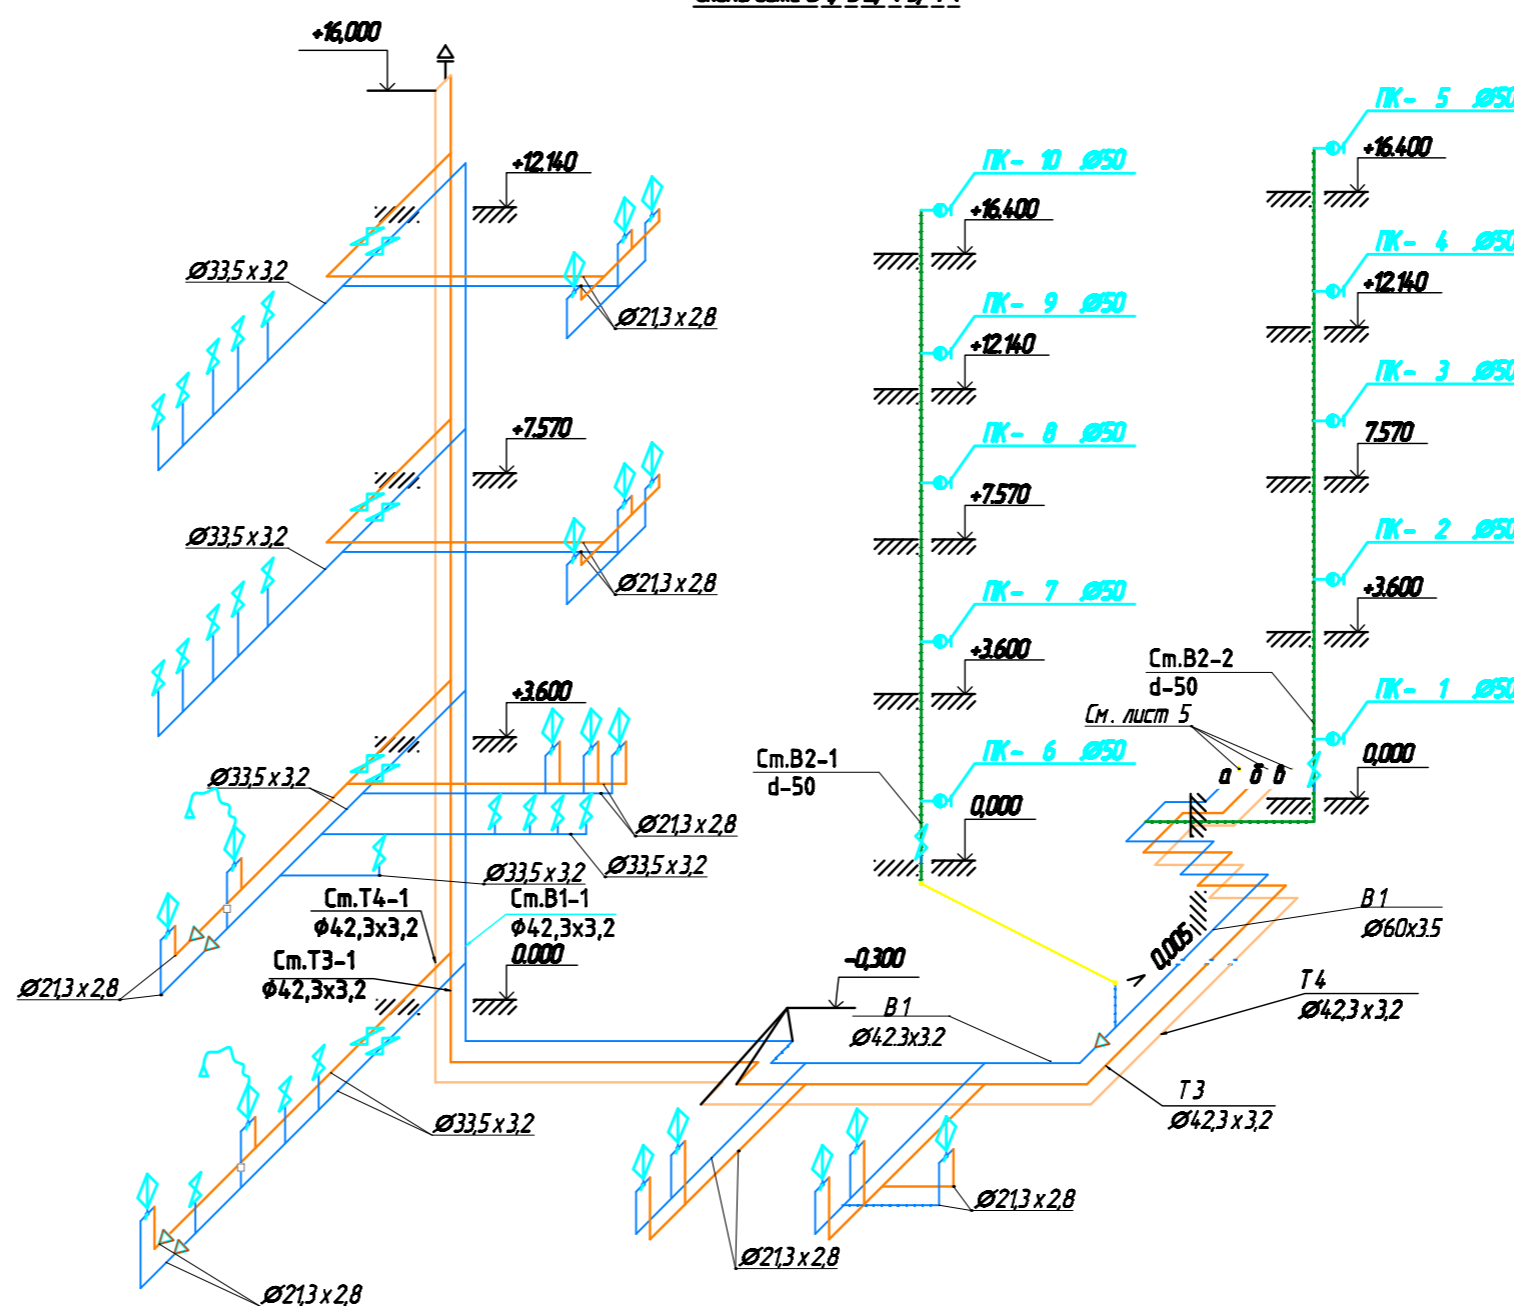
+16,000

+12.140

Ø33,5 x 3,2

Ø21,3 x 2,8

+7.570

Ø33,5 x 3,2

Ø21,3 x 2,8

+3.600

Ø33,5 x 3,2

Ø21,3 x 2,8

Ø33,5 x 3,2

Ø33,5 x 3,2

Ст.Т4-1
ф42,3х3,2

Ст.В1-1
ф42,3х3,2

0.000

Ст.Т3-1
ф42,3х3,2

Ø21,3 x 2,8

Ø33,5 x 3,2

Ø21,3 x 2,8

ПК- 10 Ø50
+16.400

ПК- 9 Ø50
+12.140

ПК- 8 Ø50
+7.570

ПК- 7 Ø50
+3.600

ПК- 6 Ø50
0,000

Ст.В2-1
d-50

ПК- 5 Ø50
+16.400

ПК- 4 Ø50
+12.140

ПК- 3 Ø50
7.570

ПК- 2 Ø50
+3.600

Ст.В2-2
d-50

См. лист 5

ПК- 1 Ø50
0,000

а б в

0,005

В 1
Ø60х3.5

-0,300

В 1
Ø42.3х3.2

Т 4
Ø42,3 х 3,2

Т 3
Ø42,3 х 3,2

Ø21,3 x 2,8

Ø21,3 x 2,8